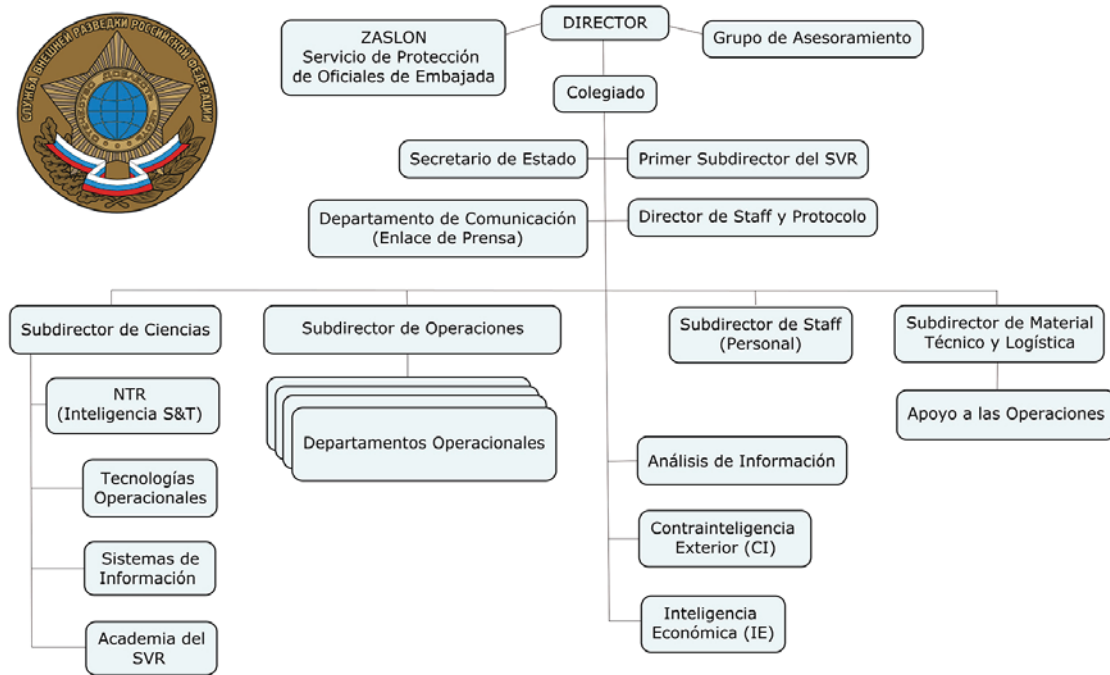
СЛУЖБА ВНЕШНЕЙ РАЗВЕДКИ РОССИЙСКОЙ ФЕДЕРАЦИИ

DIRECTOR

ZASLON
Servicio de Protección de Oficiales de Embajada

Grupo de Asesoramiento

Colegiado

Secretario de Estado

Primer Subdirector del SVR

Departamento de Comunicación (Enlace de Prensa)

Director de Staff y Protocolo

Subdirector de Ciencias

Subdirector de Operaciones

Subdirector de Staff (Personal)

Subdirector de Material Técnico y Logística

NTR (Inteligencia S&T)

Departamentos Operacionales

Apoyo a las Operaciones

Tecnologías Operacionales

Análisis de Información

Sistemas de Información

Contrainteligencia Exterior (CI)

Academia del SVR

Inteligencia Económica (IE)